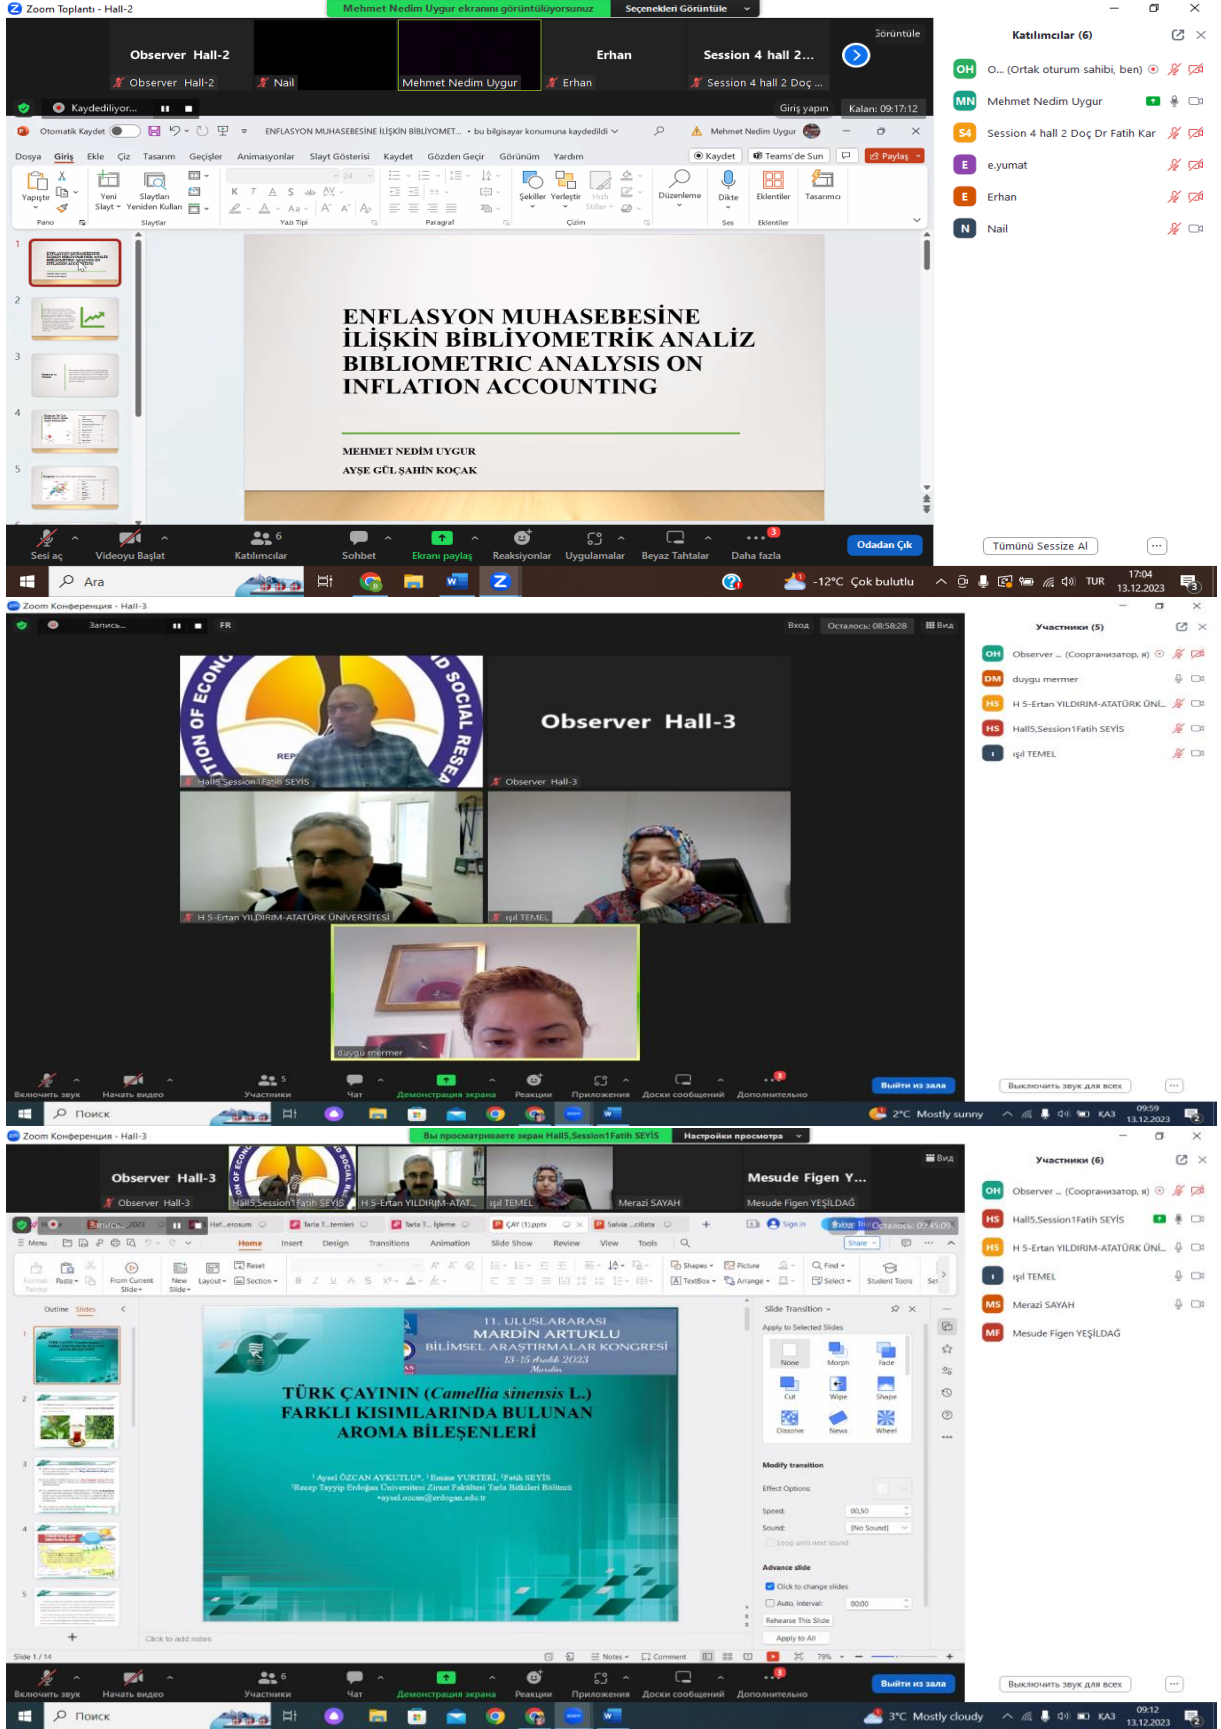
Zoom Toplantı - Hall-2
Mehmet Nedim Uygur ekranını görüntülüyorsunuz
Seçenekleri Görüntüle
Görüntüle

Observer Hall-2
Observer Hall-2
Nail
Mehmet Nedim Uygur
Erhan
Erhan
Session 4 hall 2...
Session 4 hall 2 Doç ...

Kaydediliyor...
Giriş yapın
Kalan: 09:17:12

Otomatik Kaydet
ENFLASYON MUHASEBESİNE İLİŞKİN BİBLİYOMET... • bu bilgisayar konumuna kaydedildi
Mehmet Nedim Uygur

Dosya Giriş Ekle Çiz Tasarım Geçişler Animasyonlar Slayt Gösterisi Kaydet Gözden Geçir Görünüm Yardım
Kaydet
Teams'de Sun
Paylaş

Yapıştır
Yeni Slayt
Slaytları Yeniden Kullan
Pano
Slaytlar
Yazı Tipi
Paragraf
Şekiller
Yerleştir
Hızlı Stiller
Çizim
Düzenleme
Dikte
Ses
Eklentiler
Eklentiler
Tasarımcı

1
2
3
4
5

ENFLASYON MUHASEBESİNE İLİŞKİN BİBLİYOMETRİK ANALİZ
BIBLIOMETRIC ANALYSIS ON INFLATION ACCOUNTING

MEHMET NEDİM UYGUR
AYŞE GÜL ŞAHİN KOÇAK

Katılımcılar (6)
O... (Ortak oturum sahibi, ben)
Mehmet Nedim Uygur
Session 4 hall 2 Doç Dr Fatih Kar
e.yumat
Erhan
Nail

Sesi aç
Videoyu Başlat
6
Katılımcılar
Sohbet
Ekranı paylaş
Reaksiyonlar
Uygulamalar
Beyaz Tahtalar
3
Daha fazla
Odadan Çık
Tümünü Sessize Al

Ara
-12°C Çok bulutlu
TUR
17:04
13.12.2023

Zoom Конференция - Hall-3
Запись...
FR
Вход
Осталось: 08:58:28
Вид

Hall5_Session1Fatih SEYİS
Observer Hall-3
Observer Hall-3
H 5-Ertan YILDIRIM-ATATÜRK ÜNİVERSİTESİ
ışıl TEMEL
duygu mermer

Участники (5)
Observer ... (Соорганизатор, я)
duygu mermer
H 5-Ertan YILDIRIM-ATATÜRK ÜNİ...
Hall5_Session1Fatih SEYİS
ışıl TEMEL

Включить звук
Начать видео
5
Участники
Чат
Демонстрация экрана
Реакции
Приложения
Доски сообщений
3
Дополнительно
Выйти из зала
Выключить звук для всех

Поиск
2°C Mostly sunny
КАЗ
09:59
13.12.2023

Zoom Конференция - Hall-3
Вы просматриваете экран Hall5_Session1Fatih SEYİS
Настройки просмотра
Вид

Observer Hall-3
Observer Hall-3
Hall5_Session1Fatih SEYİS
H 5-Ertan YILDIRIM-ATAT...
ışıl TEMEL
Merazi SAYAH
Mesude Figen Y...
Mesude Figen YEŞİLDAĞ

Осталось: 02:45:09

Menu
Home Insert Design Transitions Animation Slide Show Review View Tools
Share
Format Painter
Paste
From Current Slide
New Slide
Layout
Reset
Section
Shapes
Picture
TextBox
Arrange
Find
Select
Student Tools

Outline Slides
1
2
3
4
5

11. ULUSLARARASI MARDİN ARTUKLU BİLİMSEL ARAŞTIRMALAR KONGRESİ
13-15 Aralık 2023
Mardin

TÜRK ÇAYININ (Camellia sinensis L.) FARKLI KISIMLARINDA BULUNAN AROMA BİLEŞENLERİ

$^{1}$Aysel ÖZCAN AYKUTLU*, $^{1}$Emine YURTERİ, $^{1}$Fatih SEYİS
$^{1}$Recep Tayyip Erdoğan Üniversitesi Ziraat Fakültesi Tarla Bitkileri Bölümü
*aysel.ozcan@erdogan.edu.tr

Slide Transition
Apply to Selected Slides
None
Morph
Fade
Cut
Wipe
Shape
Dissolve
News
Wheel
Modify transition
Effect Options:
Speed:
00,50
Sound:
[No Sound]
Loop until next sound
Advance slide
Click to change slides
Auto. interval:
00:00
Rehearse This Slide
Apply to All

Click to add notes
Slide 1 / 14
Notes
Comment
79%

Участники (6)
Observer ... (Соорганизатор, я)
Hall5_Session1Fatih SEYİS
H 5-Ertan YILDIRIM-ATATÜRK ÜNİ...
ışıl TEMEL
Merazi SAYAH
Mesude Figen YEŞİLDAĞ

Включить звук
Начать видео
6
Участники
Чат
Демонстрация экрана
Реакции
Приложения
Доски сообщений
3
Дополнительно
Выйти из зала
Выключить звук для всех

Поиск
3°C Mostly cloudy
КАЗ
09:12
13.12.2023